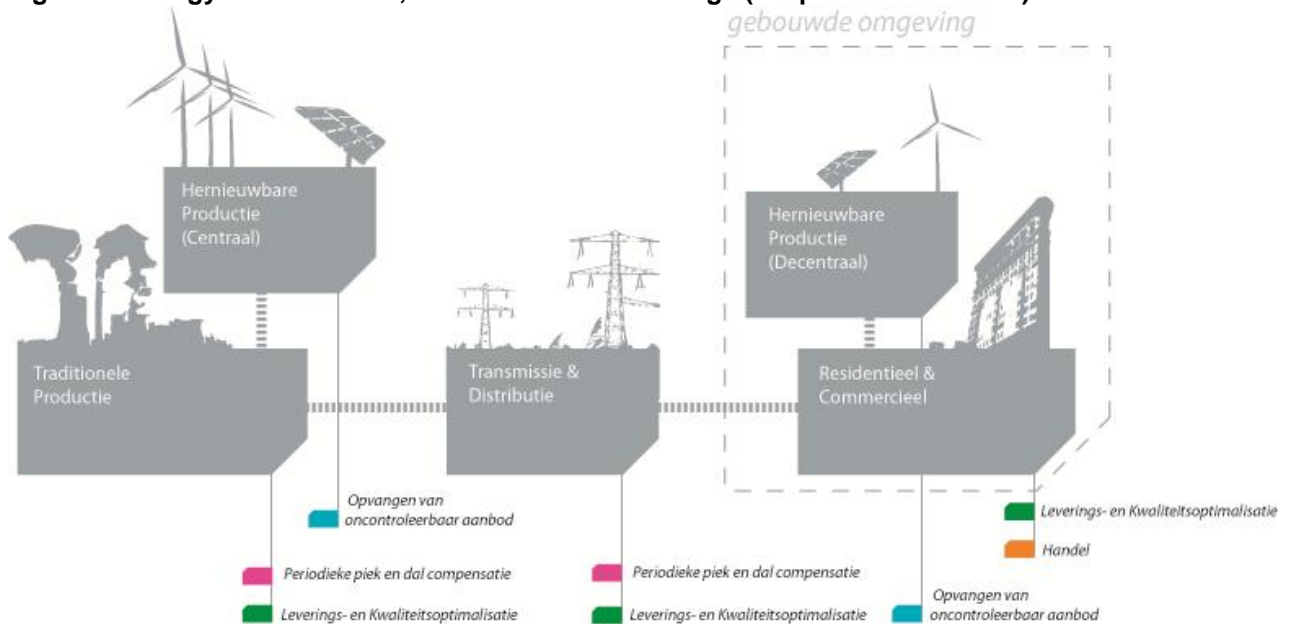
gebouwde omgeving

Hernieuwbare Productie (Centraal)

Traditionele Productie

Transmissie & Distributie

Hernieuwbare Productie (Decentraal)

Residentieel & Commercieel

Opvangen van oncontroleerbaar aanbod

Periodieke piek en dal compensatie

Leverings- en Kwaliteitsoptimalisatie

Periodieke piek en dal compensatie

Leverings- en Kwaliteitsoptimalisatie

Leverings- en Kwaliteitsoptimalisatie

Handel

Opvangen van oncontroleerbaar aanbod